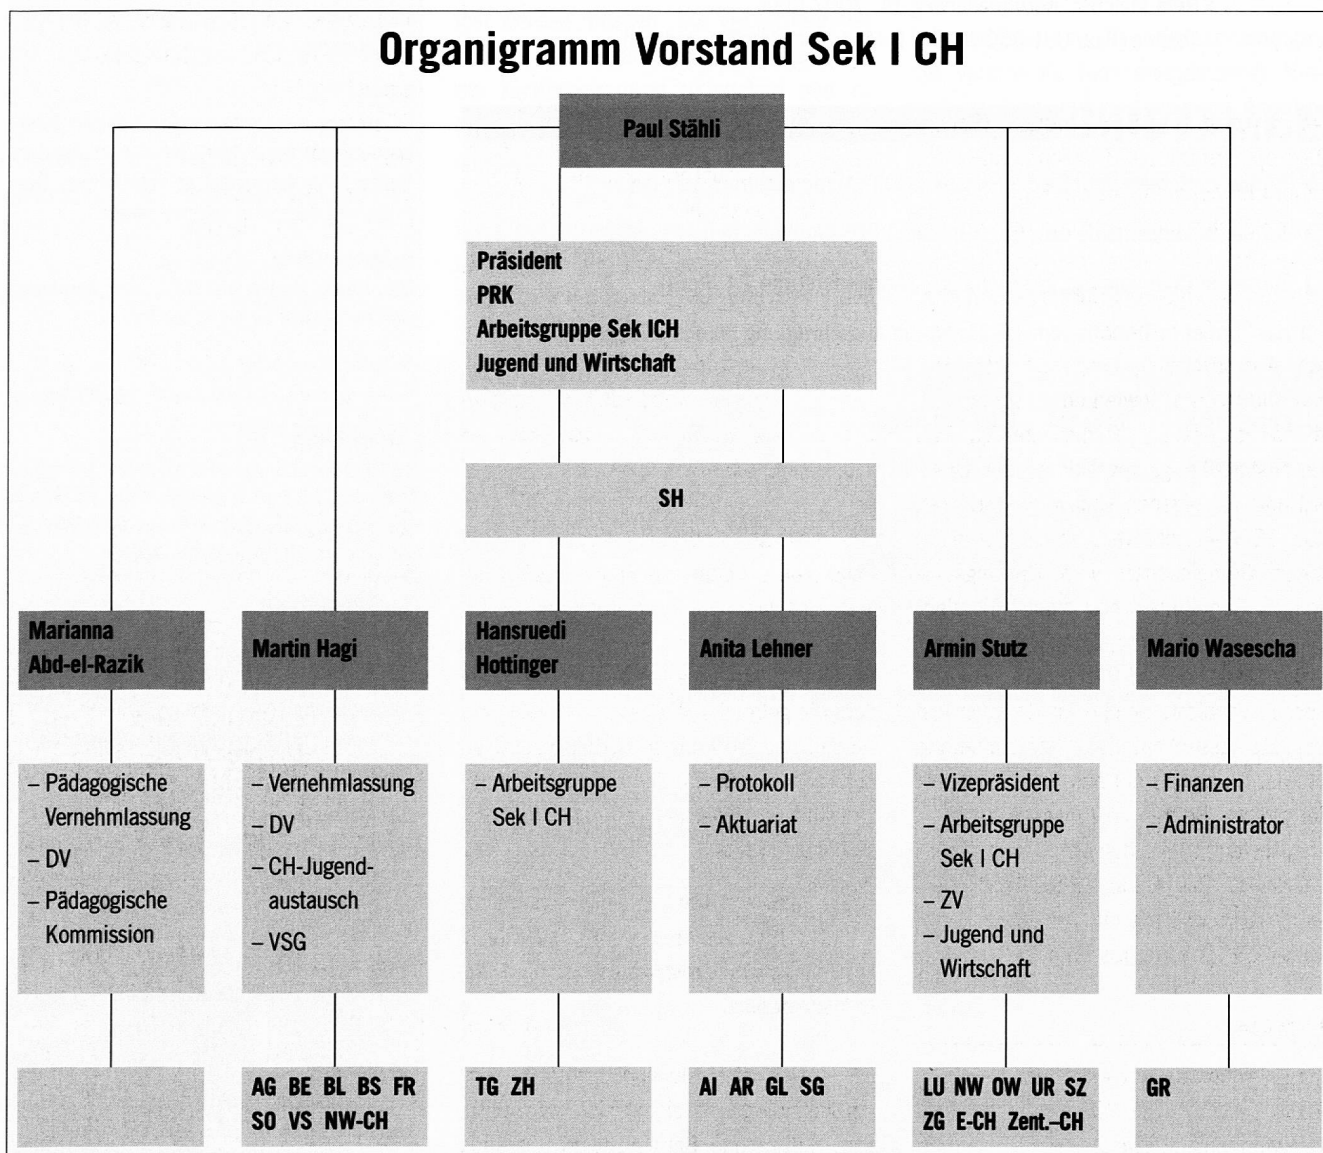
Organigramm Vorstand Sek I CH

Paul Stähli

Präsident
PRK
Arbeitsgruppe Sek ICH
Jugend und Wirtschaft

SH

Marianna Abd-el-Razik

– Pädagogische Vernehmlassung
– DV
– Pädagogische Kommission

Martin Hagi

– Vernehmlassung
– DV
– CH-Jugendaustausch
– VSG

AG BE BL BS FR SO VS NW-CH

Hansruedi Hottinger

– Arbeitsgruppe Sek I CH

TG ZH

Anita Lehner

– Protokoll
– Aktuariat

AI AR GL SG

Armin Stutz

– Vizepräsident
– Arbeitsgruppe Sek I CH
– ZV
– Jugend und Wirtschaft

LU NW OW UR SZ ZG E-CH Zent.–CH

Mario Wasescha

– Finanzen
– Administrator

GR